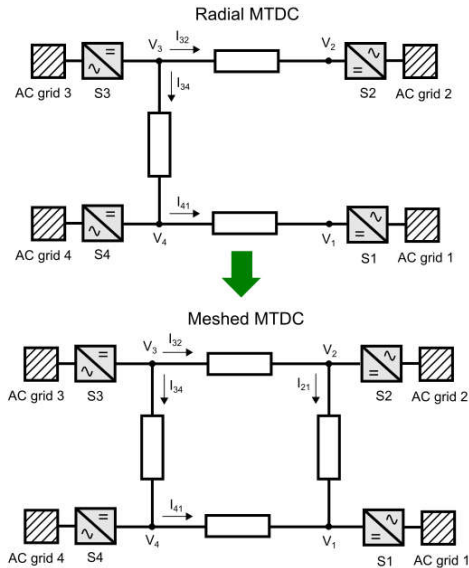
Radial MTDC

$V_3$ $I_{32}$ $V_2$
$I_{34}$
AC grid 3 S3 S2 AC grid 2
$I_{41}$
AC grid 4 S4 $V_4$ $V_1$ S1 AC grid 1

Meshed MTDC

$V_3$ $I_{32}$ $V_2$
$I_{34}$ $I_{21}$
AC grid 3 S3 S2 AC grid 2
$I_{41}$
AC grid 4 S4 $V_4$ $V_1$ S1 AC grid 1